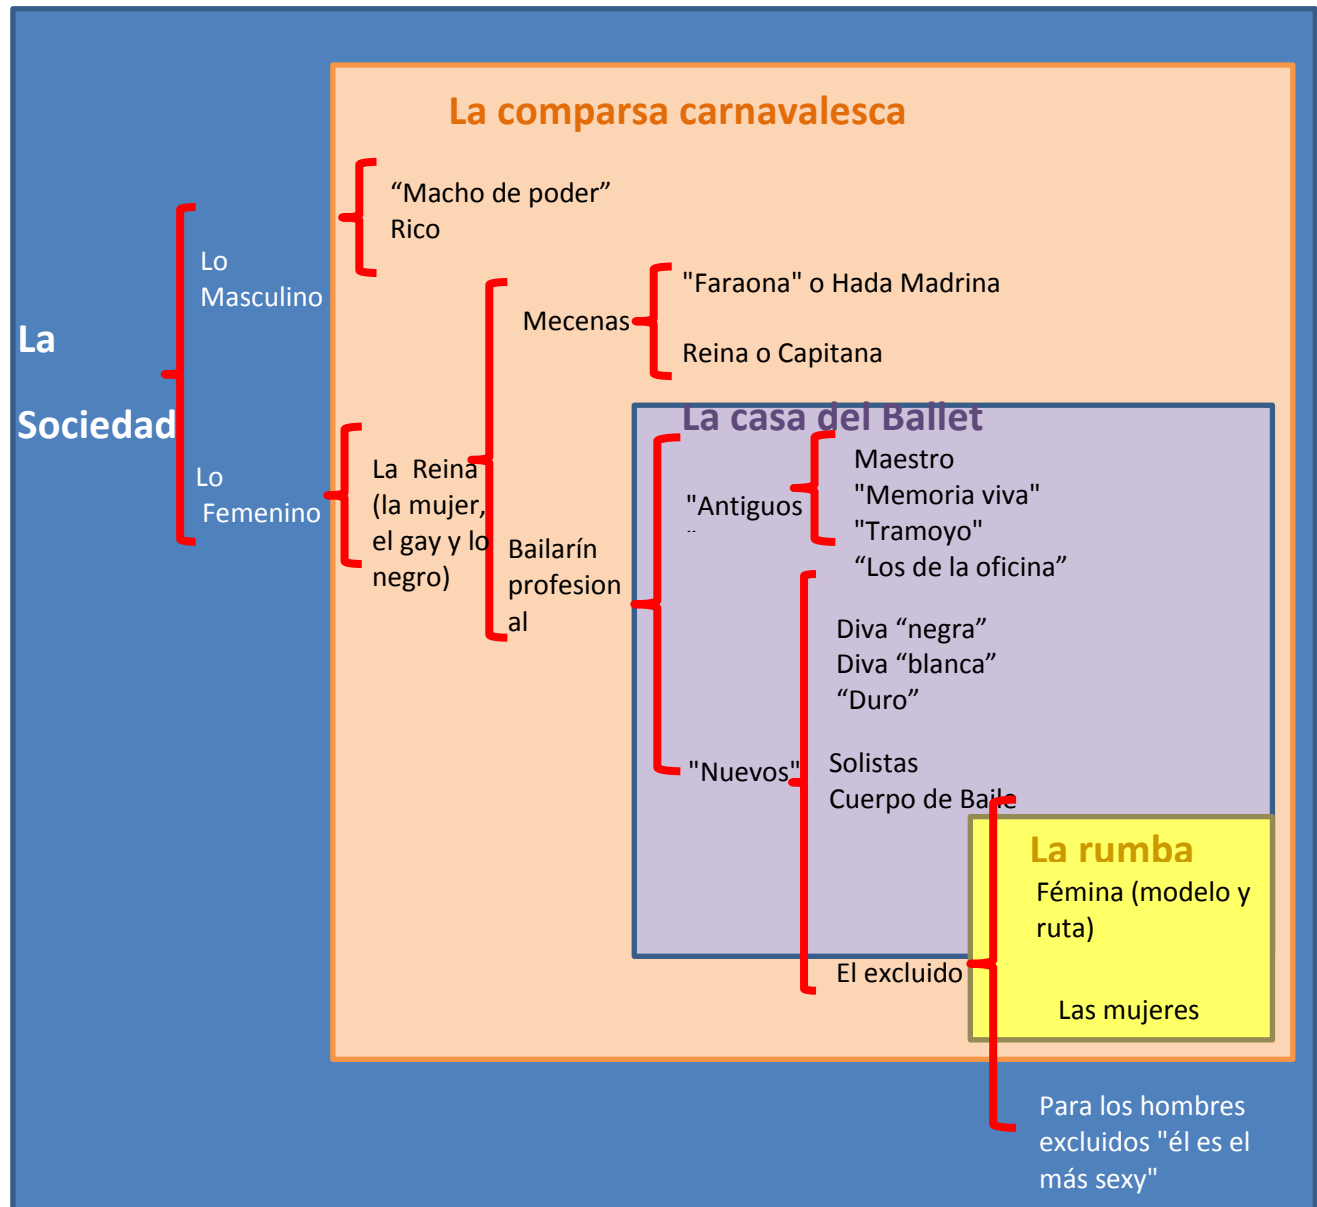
La Sociedad

Lo Masculino

Lo Femenino

La comparsa carnavalesca

“Macho de poder”
Rico

La Reina (la mujer, el gay y lo negro)

Mecenas

"Faraona" o Hada Madrina

Reina o Capitana

Bailarín profesional

La casa del Ballet

"Antiguos"

Maestro
"Memoria viva"
"Tramoyo"
“Los de la oficina”

Diva “negra”
Diva “blanca”
“Duro”

"Nuevos"

Solistas
Cuerpo de Baile

El excluido

La rumba

Fémina (modelo y ruta)

Las mujeres

Para los hombres excluidos "él es el más sexy"